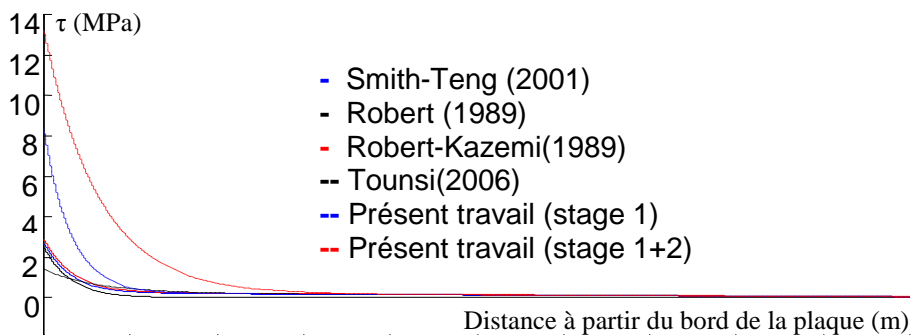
τ (MPa)
14
12
10
8
6
4
2
0

- Smith-Teng (2001)
- Robert (1989)
- Robert-Kazemi(1989)
-- Tounsi(2006)
-- Présent travail (stage 1)
-- Présent travail (stage 1+2)

Distance à partir du bord de la plaque (m)